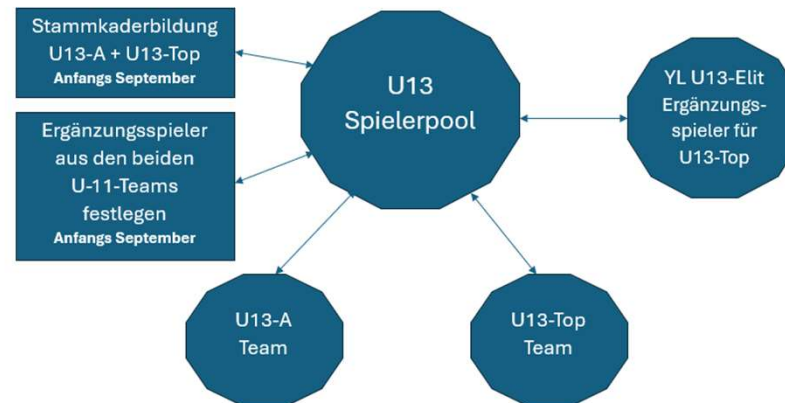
Stammkaderbildung
U13-A + U13-Top
Anfangs September

Ergänzungsspieler aus den beiden U-11-Teams festlegen
Anfangs September

U13
Spielerpool

YL U13-Elit
Ergänzungsspieler für U13-Top

U13-A
Team

U13-Top
Team